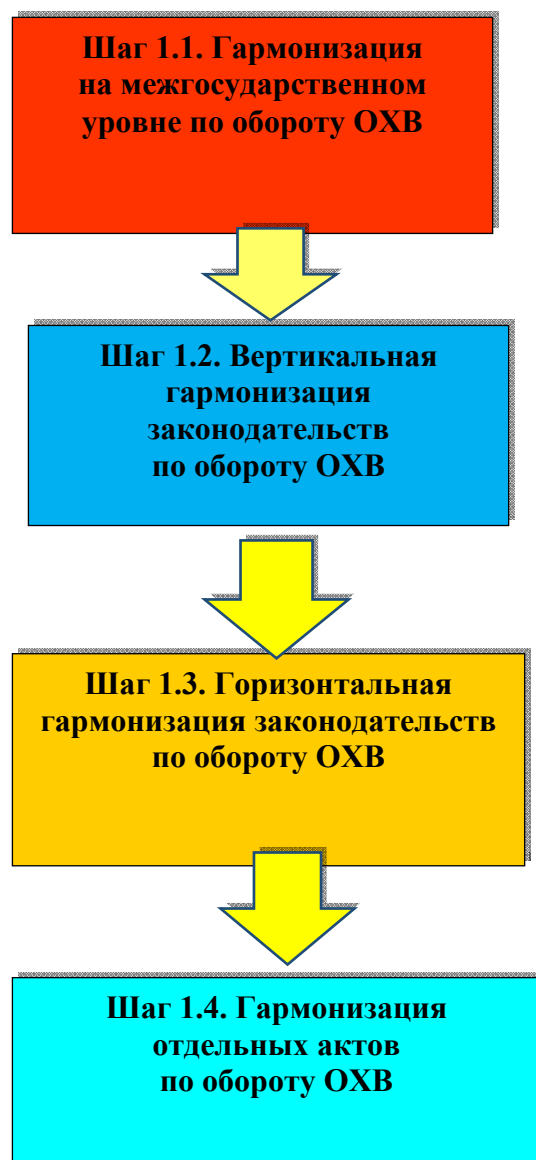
Шаг 1.1. Гармонизация на межгосударственном уровне по обороту ОХВ

Шаг 1.2. Вертикальная гармонизация законодательств по обороту ОХВ

Шаг 1.3. Горизонтальная гармонизация законодательств по обороту ОХВ

Шаг 1.4. Гармонизация отдельных актов по обороту ОХВ